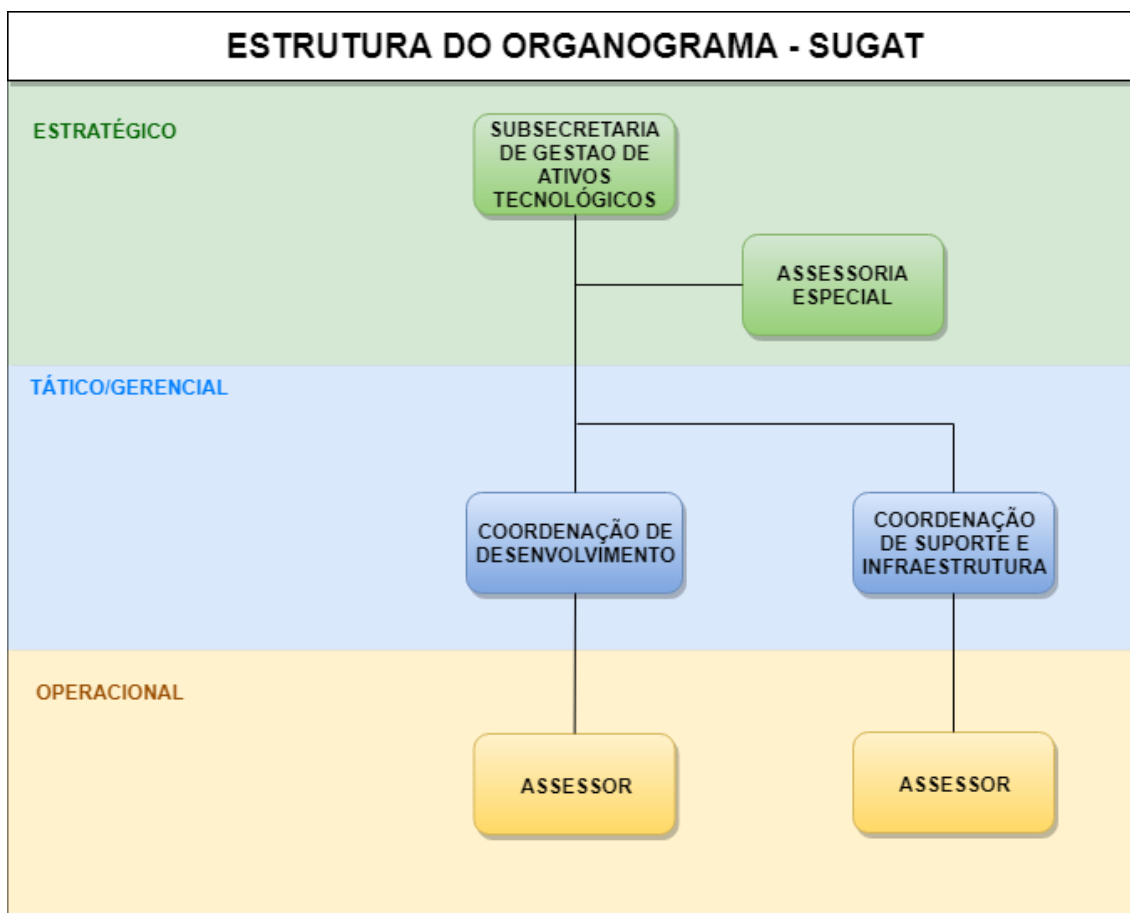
ESTRUTURA DO ORGANOGRAMA - SUGAT

ESTRATÉGICO

SUBSECRETARIA DE GESTAO DE ATIVOS TECNOLÓGICOS

ASSESSORIA ESPECIAL

TÁTICO/GERENCIAL

COORDENAÇÃO DE DESENVOLVIMENTO

COORDENAÇÃO DE SUPORTE E INFRAESTRUTURA

OPERACIONAL

ASSESSOR

ASSESSOR